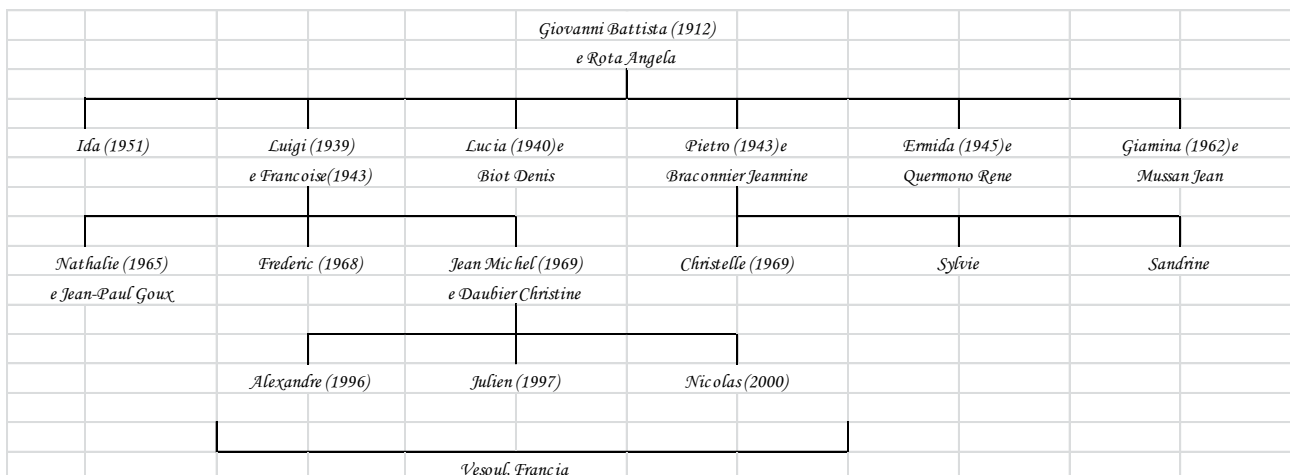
Giovanni Battista (1912)
e Rota Angela

Ida (1951)

Luigi (1939)
e Francoise(1943)

Lucia (1940)e
Biot Denis

Pietro (1943)e
Braconnier Jeannine

Ermida (1945)e
Quermono Rene

Giamina (1962)e
Mussan Jean

Nathalie (1965)
e Jean-Paul Goux

Frederic (1968)

Jean Michel (1969)
e Daubier Christine

Christelle (1969)

Sylvie

Sandrine

Alexandre (1996)

Julien (1997)

Nicolas (2000)

Vesoul, Francia